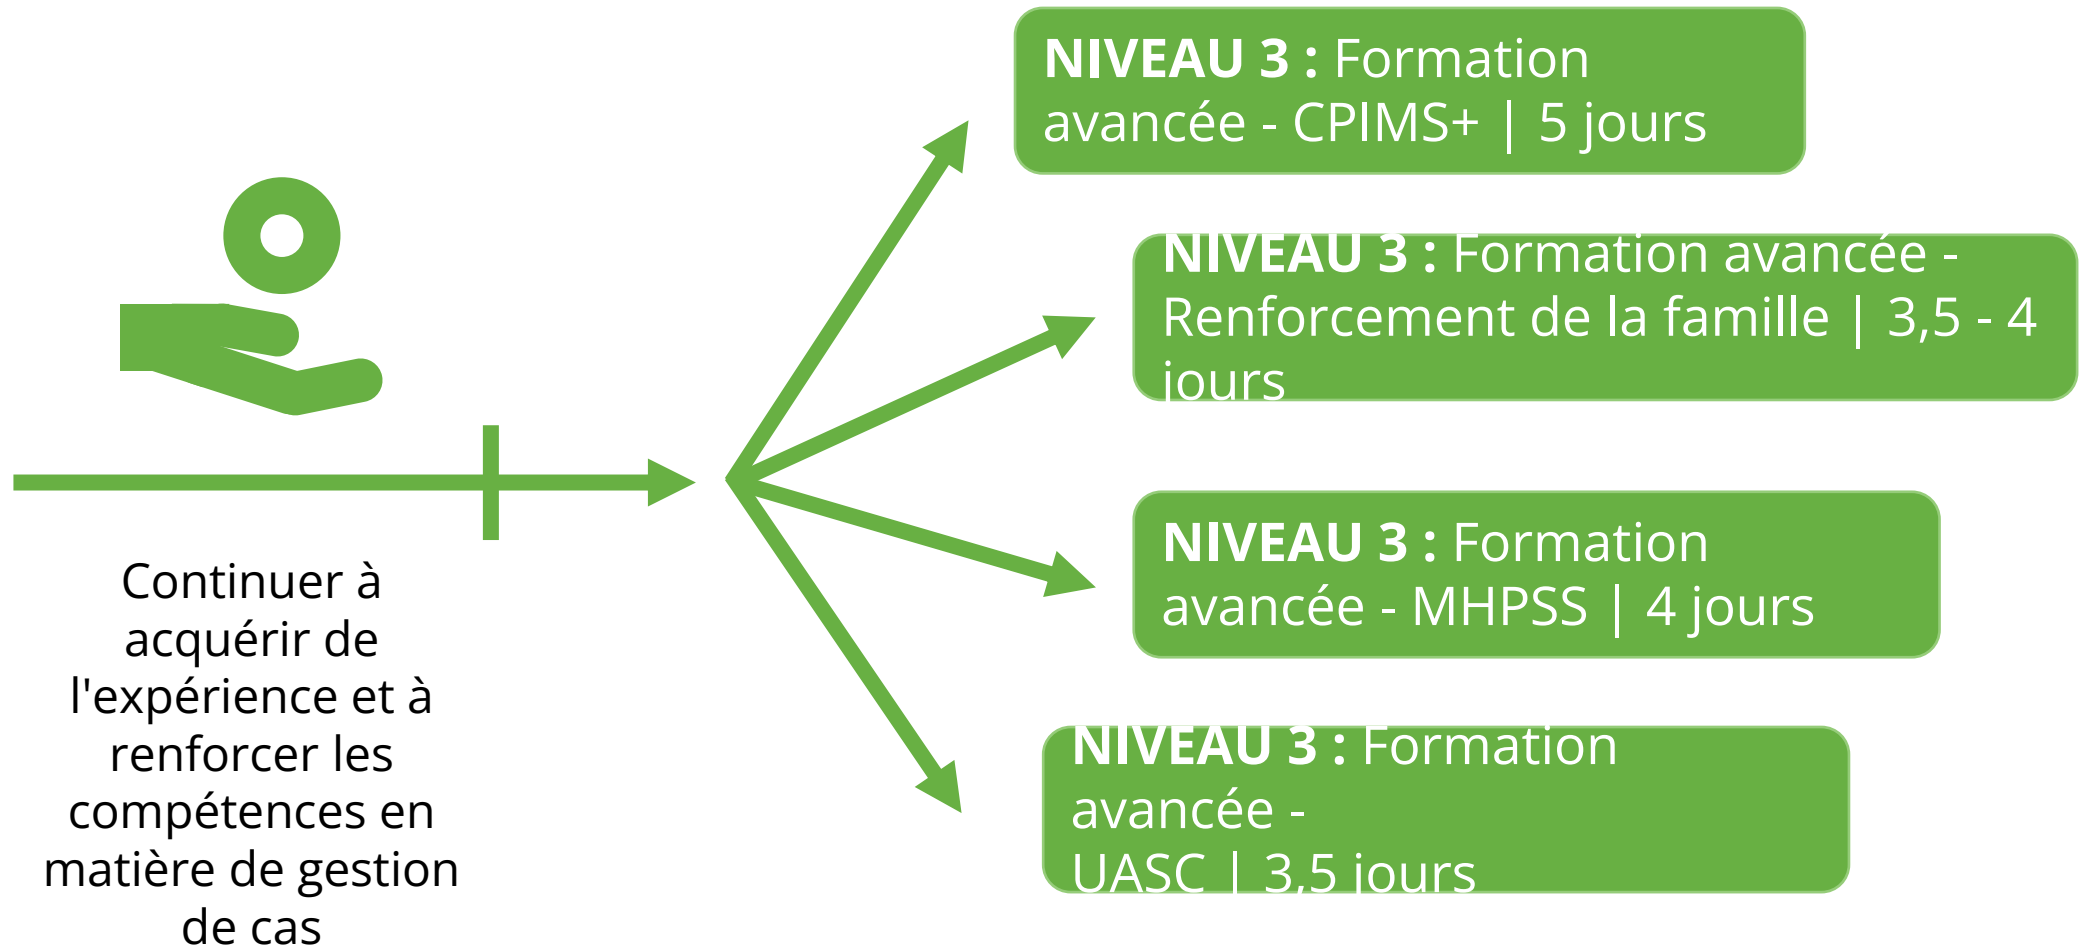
NIVEAU 3 : Formation avancée - CPIMS+ | 5 jours

NIVEAU 3 : Formation avancée - Renforcement de la famille | 3,5 - 4 jours

NIVEAU 3 : Formation avancée - MHPSS | 4 jours

NIVEAU 3 : Formation avancée - UASC | 3,5 jours

Continuer à acquérir de l'expérience et à renforcer les compétences en matière de gestion de cas